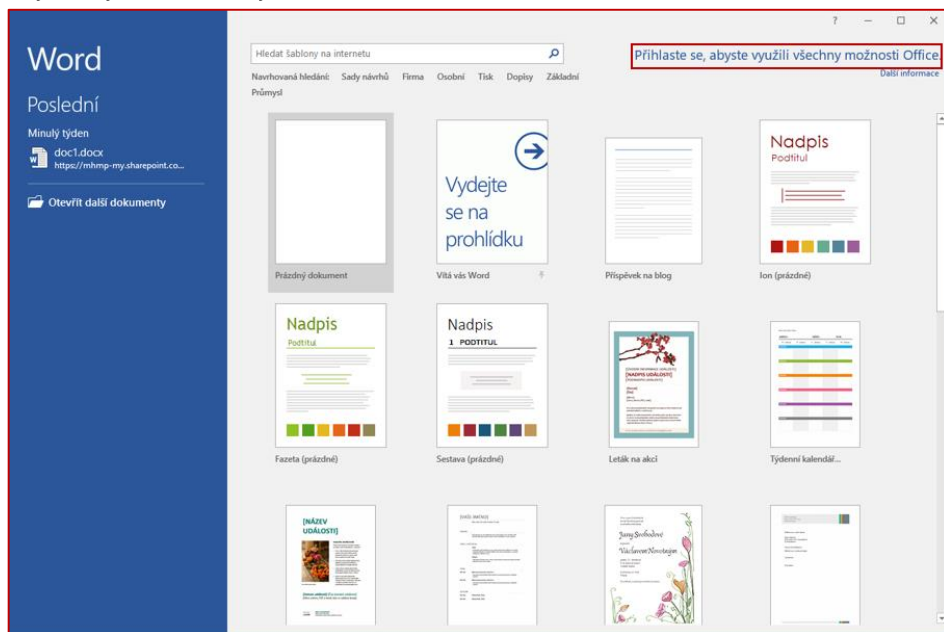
Word

Poslední

Minulý týden

doc1.docx
https://mhmp-my.sharepoint.co...

Otevřít další dokumenty

? – □ ×

Hledat šablony na internetu

Přihlaste se, abyste využili všechny možnosti Office

Další informace

Navrhovaná hledání: Sady návrhů Firma Osobní Tisk Dopisy Základní Průmysl

Prázdný dokument

Vydejte se na prohlídku

Vítá vás Word

Příspěvek na blog

Nadpis
Podtitul

Ion (prázdné)

Nadpis
Podtitul

Fazeta (prázdné)

Nadpis
1 PODTITUL

Sestava (prázdné)

[NADPIS UDÁLOSTI]

Leták na akci

Týdenní kalendář...

[NÁZEV UDÁLOSTI]

Jana Svobodová
Václav Novotný